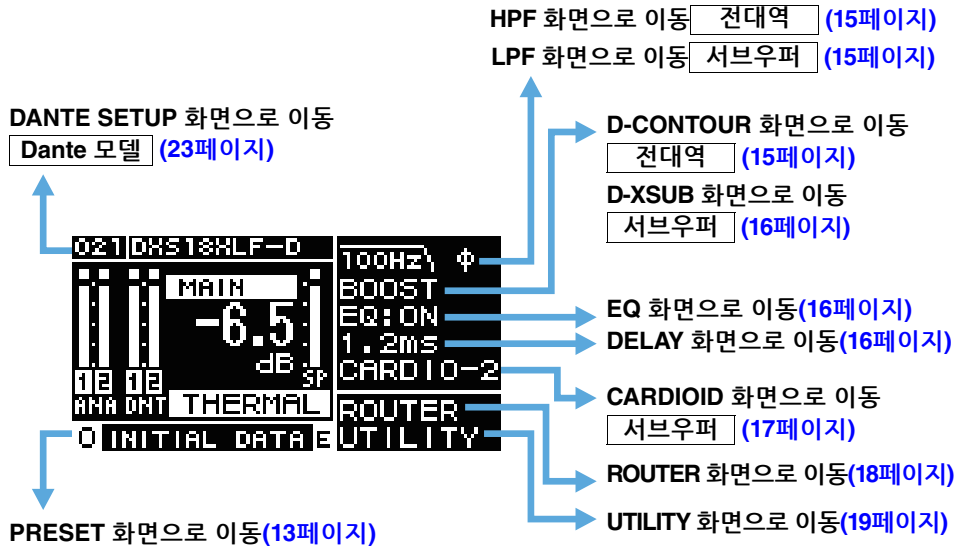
HPF 화면으로 이동 전대역 (15페이지)
LPF 화면으로 이동 서브우퍼 (15페이지)

DANTE SETUP 화면으로 이동
Dante 모델 (23페이지)

D-CONTOUR 화면으로 이동
전대역 (15페이지)
D-XSUB 화면으로 이동
서브우퍼 (16페이지)

021 DXS18XLF-D
MAIN
-6.5
dB
1 2 ANA
1 2 DNT
SP
THERMAL
0 INITIAL DATA E

100Hz Φ
BOOST
EQ:ON
1.2ms
CARDIO-2
ROUTER
UTILITY

EQ 화면으로 이동(16페이지)
DELAY 화면으로 이동(16페이지)

CARDIOID 화면으로 이동
서브우퍼 (17페이지)

ROUTER 화면으로 이동(18페이지)
UTILITY 화면으로 이동(19페이지)

PRESET 화면으로 이동(13페이지)